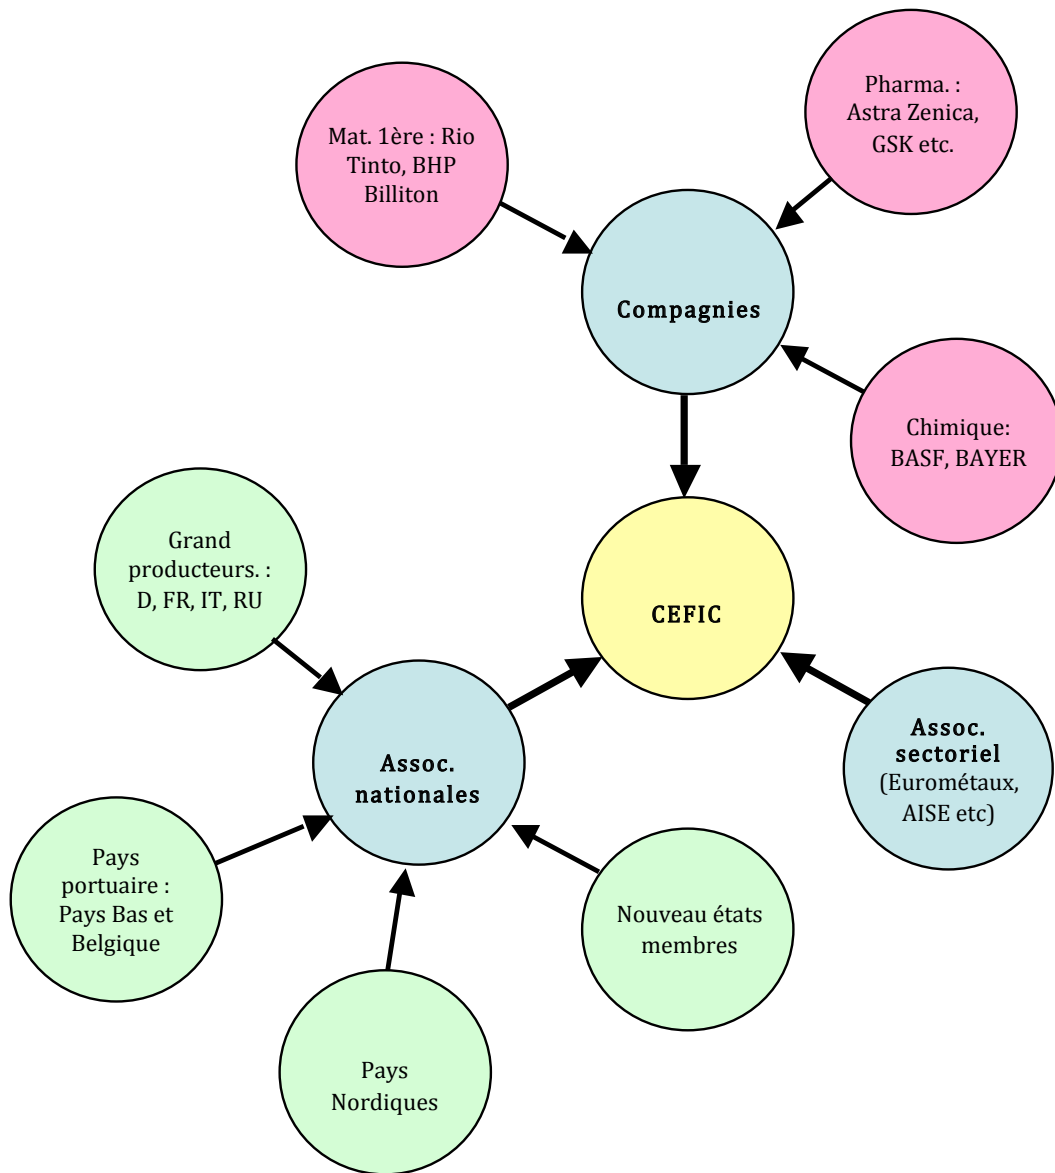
Mat. 1ère : Rio Tinto, BHP Billiton

Pharma. : Astra Zenica, GSK etc.

Compagnies

Chimique: BASF, BAYER

Grand producteurs. : D, FR, IT, RU

CEFIC

Assoc. nationales

Assoc. sectoriel (Eurométaux, AISE etc)

Pays portuaire : Pays Bas et Belgique

Nouveau états membres

Pays Nordiques